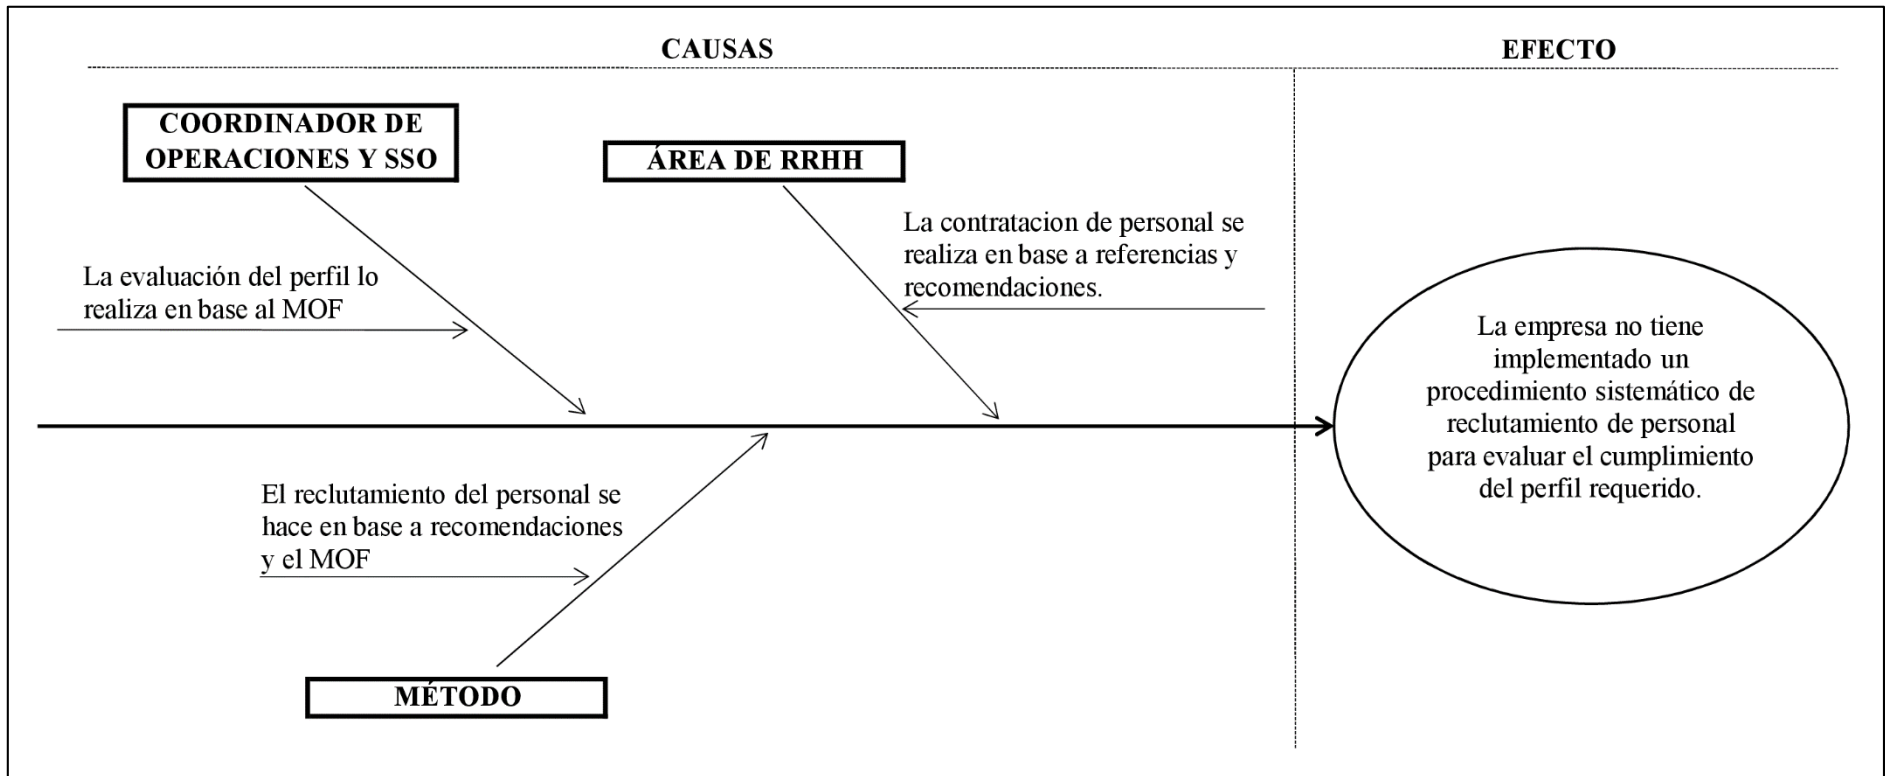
CAUSAS

EFECTO

COORDINADOR DE OPERACIONES Y SSO

ÁREA DE RRHH

La evaluación del perfil lo realiza en base al MOF

La contratacion de personal se realiza en base a referencias y recomendaciones.

La empresa no tiene implementado un procedimiento sistemático de reclutamiento de personal para evaluar el cumplimiento del perfil requerido.

El reclutamiento del personal se hace en base a recomendaciones y el MOF

MÉTODO